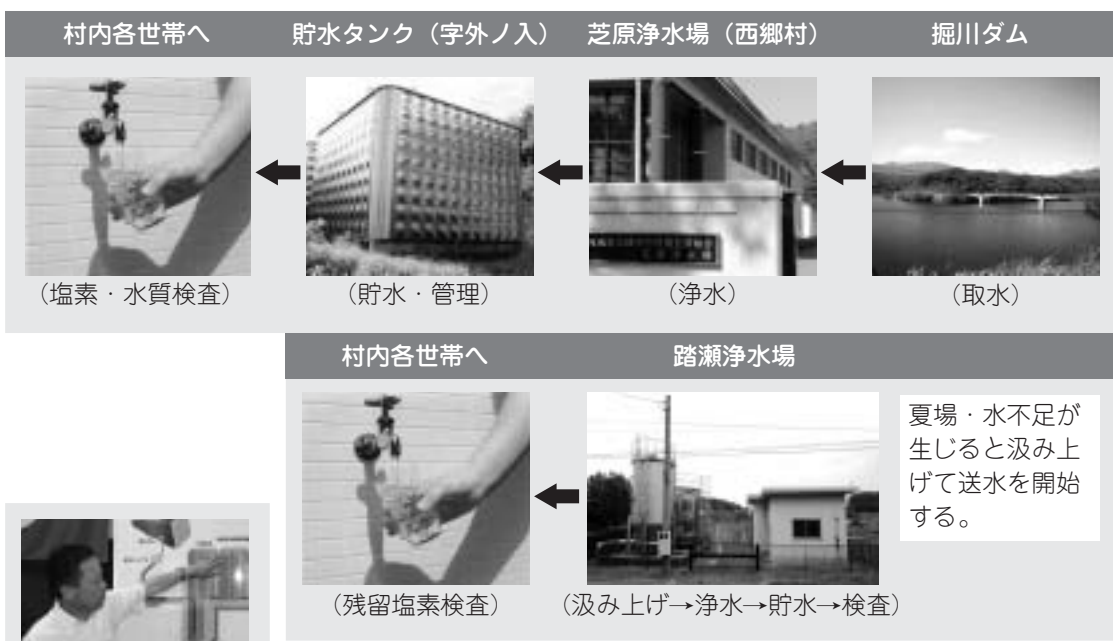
村内各世帯へ　貯水タンク（字外ノ入）　芝原浄水場（西郷村）　掘川ダム

（塩素・水質検査）　（貯水・管理）　（浄水）　（取水）

村内各世帯へ　踏瀬浄水場

夏場・水不足が生じると汲み上げて送水を開始する。

（残留塩素検査）　（汲み上げ→浄水→貯水→検査）